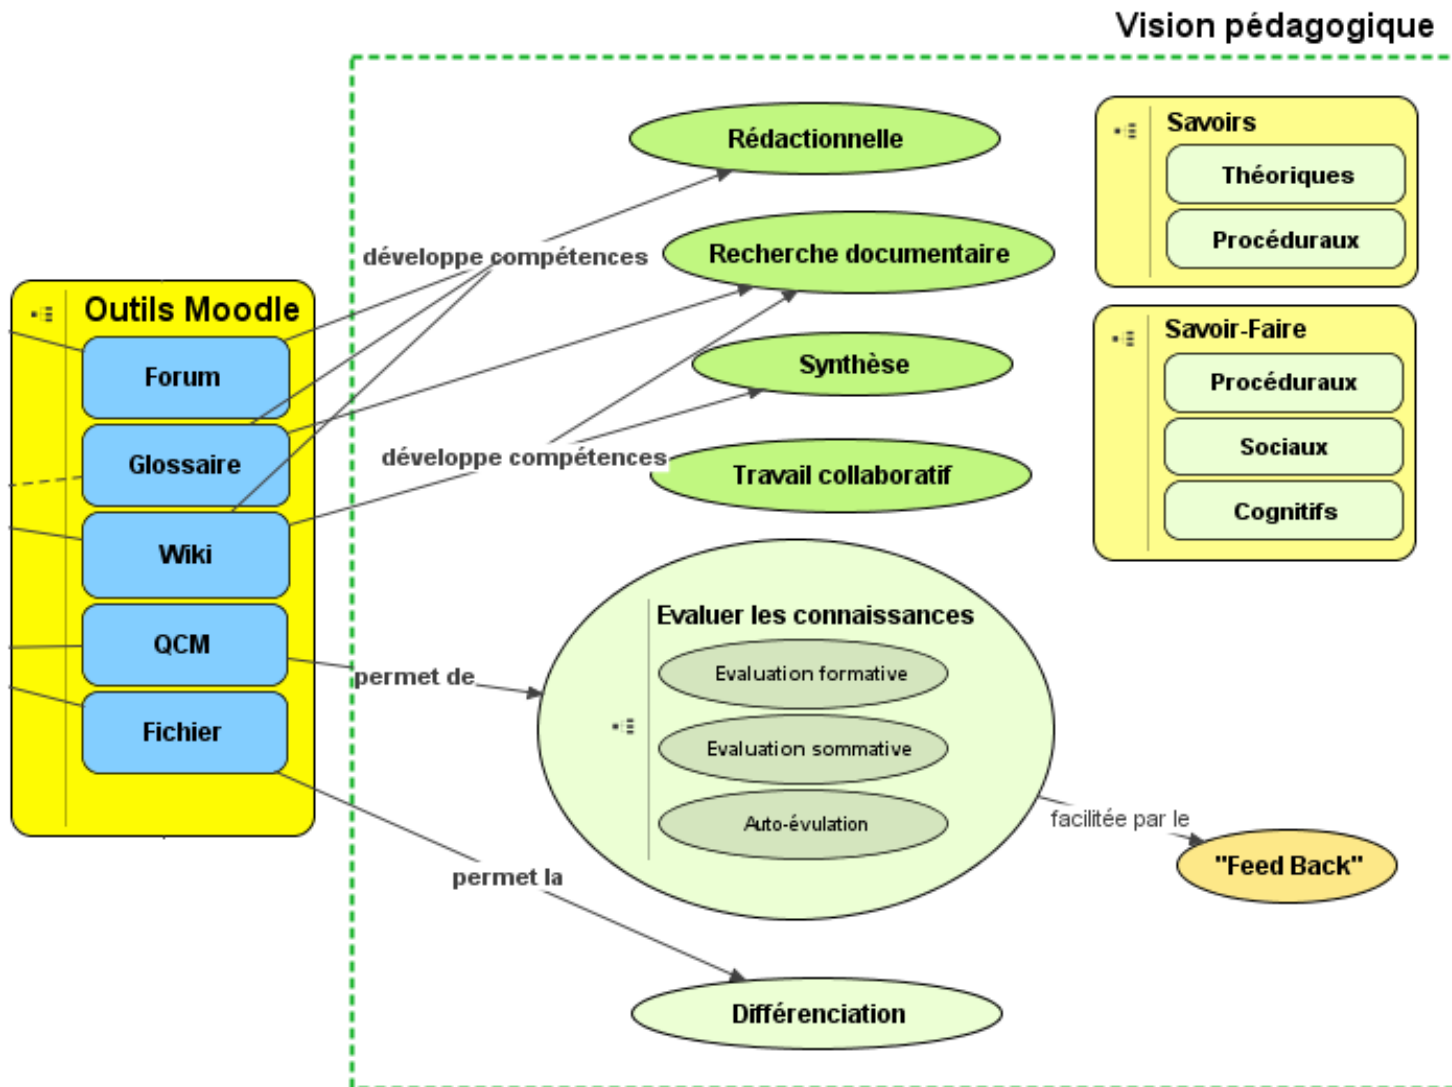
Vision pédagogique

Outils Moodle

Forum

Glossaire

Wiki

QCM

Fichier

développe compétences

développe compétences

permet de

permet la

Rédactionnelle

Recherche documentaire

Synthèse

Travail collaboratif

Evaluer les connaissances

Evaluation formative

Evaluation sommative

Auto-évulation

facilitée par le

"Feed Back"

Différenciation

Savoirs

Théoriques

Procéduraux

Savoir-Faire

Procéduraux

Sociaux

Cognitifs